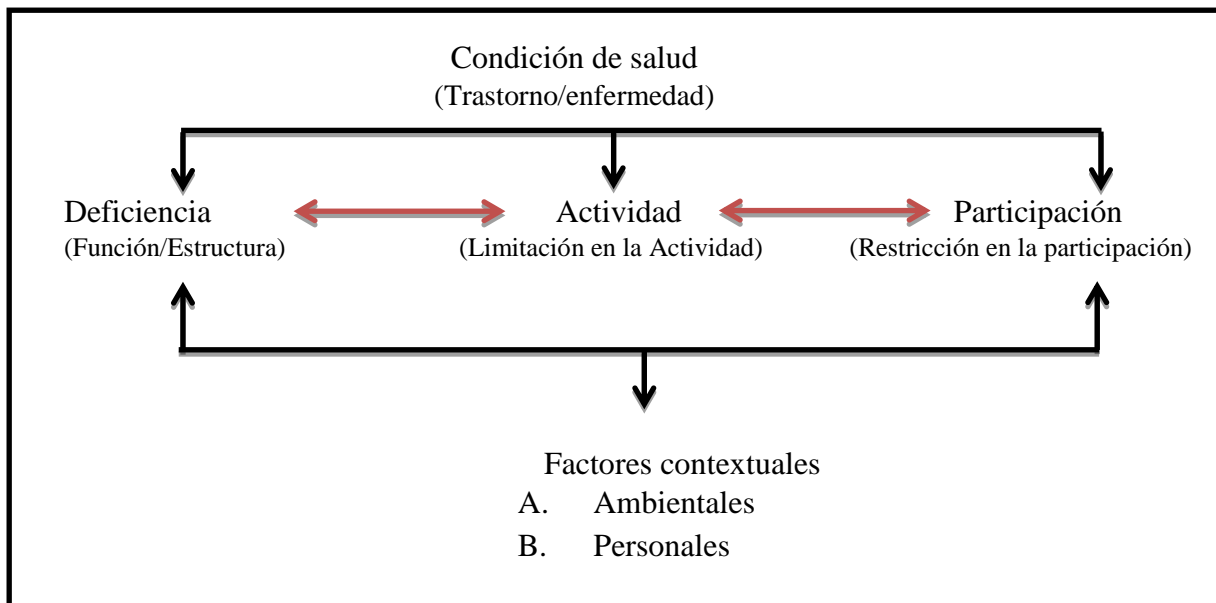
Condición de salud
(Trastorno/enfermedad)

Deficiencia
(Función/Estructura)

Actividad
(Limitación en la Actividad)

Participación
(Restricción en la participación)

Factores contextuales
A. Ambientales
B. Personales